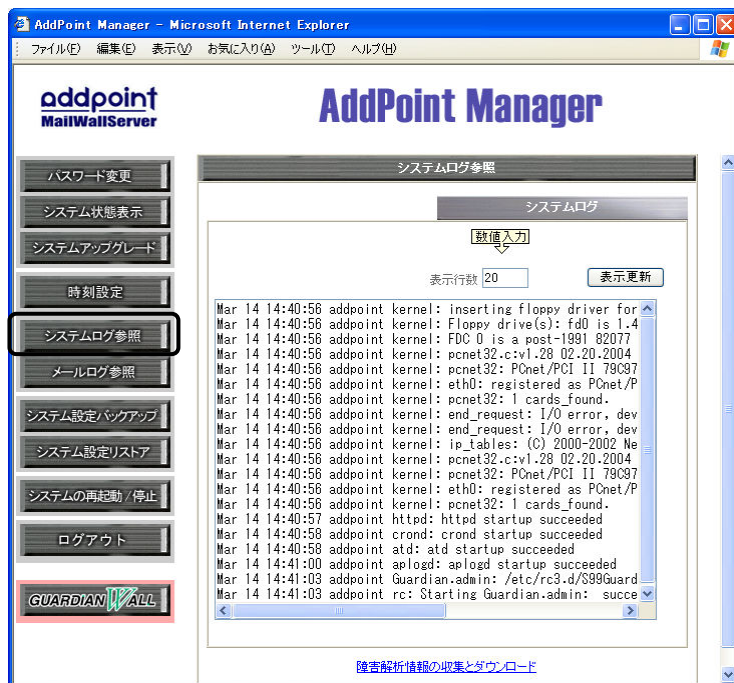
AddPoint Manager - Microsoft Internet Explorer

ファイル(F) 編集(E) 表示(V) お気に入り(A) ツール(T) ヘルプ(H)

addpoint MailWallServer

AddPoint Manager

パスワード変更
システム状態表示
システムアップグレード
時刻設定
システムログ参照
メールログ参照
システム設定バックアップ
システム設定リストア
システムの再起動/停止
ログアウト
GUARDIAN WALL

システムログ参照

システムログ

数値入力

表示行数 20

表示更新

Mar 14 14:40:56 addpoint kernel: inserting floppy driver for
Mar 14 14:40:56 addpoint kernel: Floppy drive(s): fd0 is 1.4
Mar 14 14:40:56 addpoint kernel: FDC 0 is a post-1991 82077
Mar 14 14:40:56 addpoint kernel: pcnet32.c:v1.28 02.20.2004
Mar 14 14:40:56 addpoint kernel: pcnet32: PCnet/PCI II 79C97
Mar 14 14:40:56 addpoint kernel: eth0: registered as PCnet/P
Mar 14 14:40:56 addpoint kernel: pcnet32: 1 cards_found.
Mar 14 14:40:56 addpoint kernel: end_request: I/O error, dev
Mar 14 14:40:56 addpoint kernel: end_request: I/O error, dev
Mar 14 14:40:56 addpoint kernel: ip_tables: (C) 2000-2002 Ne
Mar 14 14:40:56 addpoint kernel: pcnet32.c:v1.28 02.20.2004
Mar 14 14:40:56 addpoint kernel: pcnet32: PCnet/PCI II 79C97
Mar 14 14:40:56 addpoint kernel: eth0: registered as PCnet/P
Mar 14 14:40:56 addpoint kernel: pcnet32: 1 cards_found.
Mar 14 14:40:57 addpoint httpd: httpd startup succeeded
Mar 14 14:40:58 addpoint crond: crond startup succeeded
Mar 14 14:40:58 addpoint atd: atd startup succeeded
Mar 14 14:41:00 addpoint aplogd: aplogd startup succeeded
Mar 14 14:41:03 addpoint Guardian.admin: /etc/rc3.d/S99Guard
Mar 14 14:41:03 addpoint rc: Starting Guardian.admin: succe

障害解析情報の収集とダウンロード